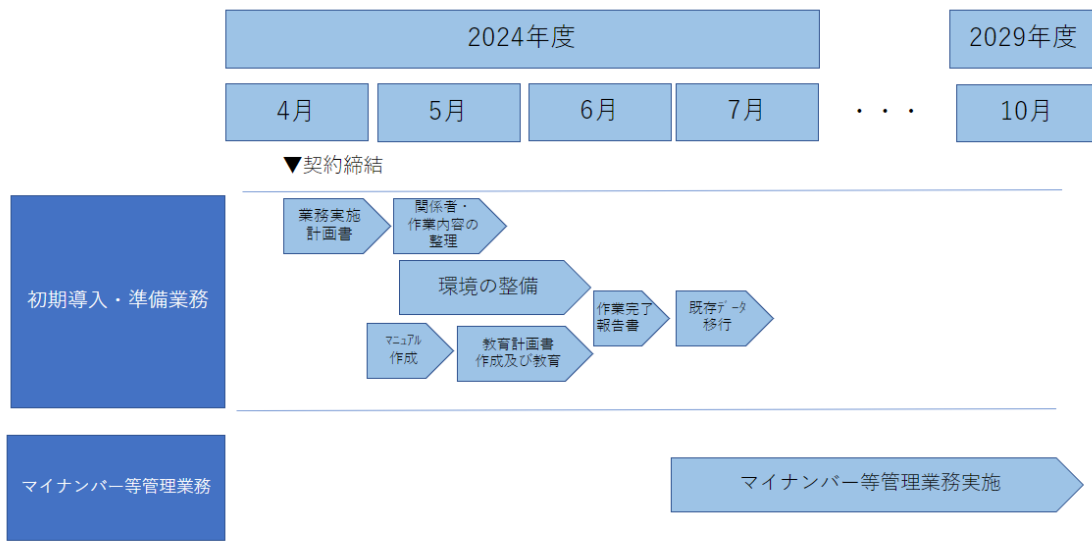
2024年度

2029年度

4月

5月

6月

7月

・・・

10月

▼契約締結

初期導入・準備業務

業務実施計画書

関係者・作業内容の整理

環境の整備

作業完了報告書

既存データ移行

マニュアル作成

教育計画書作成及び教育

マイナンバー等管理業務

マイナンバー等管理業務実施